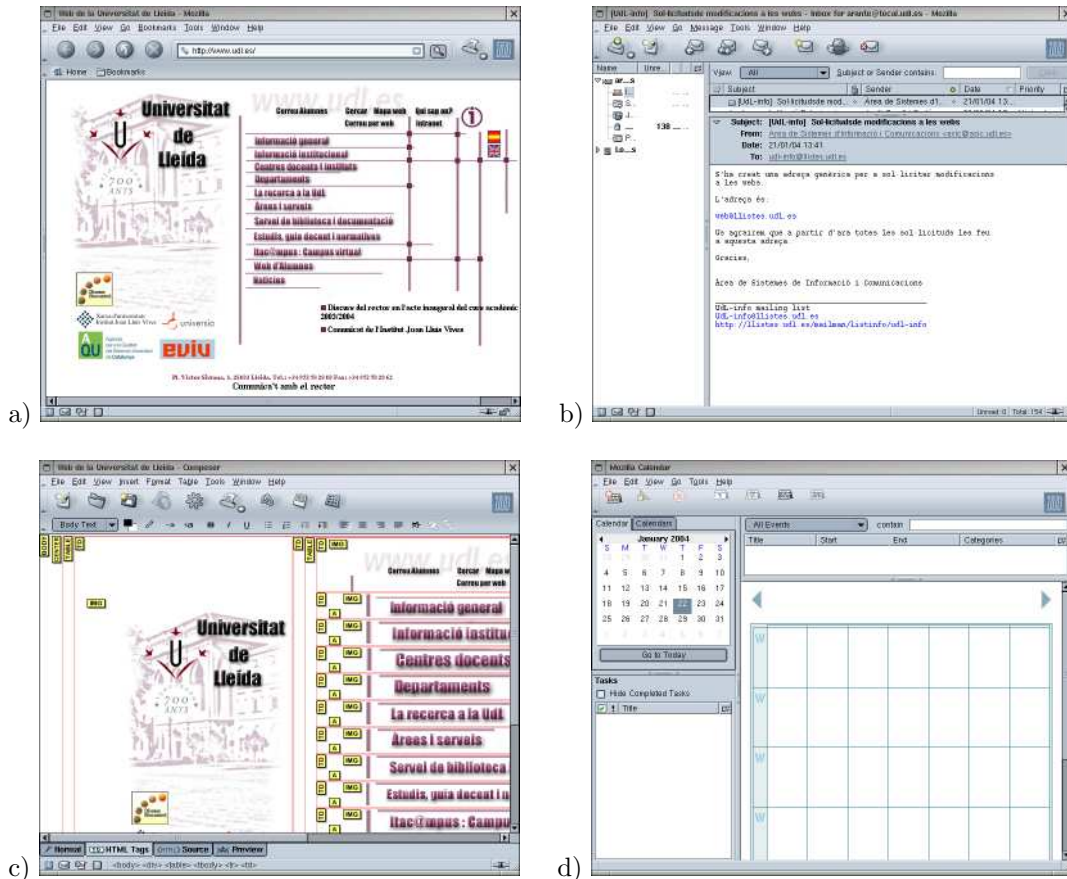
Web de la Universitat de Lleida - Mozilla

File Edit View Go Bookmarks Tools Window Help

http://www.udl.es/

Home Bookmarks

Universitat de Lleida

700 ANYS

www.udl.es

Correu Alumnes | Cercar | Mapa web | Qui sap on? | Correu per web | Intranet

Informació general
Informació institucional
Centres docents i instituts
Departaments
La recerca a la UdL
Àrees i serveis
Servei de biblioteca i documentació
Estudis, guia docent i normatives
Itac@mpus : Campus virtual
Web d'Alumnes
Notícies

Discurs del rector en l'acte inaugural del curs acadèmic 2003/2004

Comunicat de l'Institut Joan Lluís Vives

Xarxa d'Universitats Institut Joan Lluís Vives

universia

AQU

EUIU

Pl. Víctor Siurana, 1. 25003 Lleida. Tel.: +34 973 70 20 00 Fax: +34 973 70 20 62

Comunica't amb el rector

a)

[UdL-info] Sol·licitudsde modificacions a les webs - Inbox for aranta@local.udl.es - Mozilla

File Edit View Go Message Tools Window Help

Name | Unre...

View: All | Subject or Sender contains:

Subject | Sender | Date | Priority

[UdL-info] Sol·licitudsde mod... | Àrea de Sistemes d'I... | 21/01/04 13...

Subject: [UdL-info] Sol·licitudsde modificacions a les webs
From: Àrea de Sistemes d'Informació i Comunicacions <asic@asic.udl.es>
Date: 21/01/04 13:41
To: udl-info@llistes.udl.es

S'ha creat una adreça genèrica per a sol·licitar modificacions a les webs.

L'adreça és:

web@llistes.udl.es

Us agraïrem que a partir d'ara totes les sol·licituds les feu a aquesta adreça.

Gràcies,

Àrea de Sistemes de Informació i Comunicacions

UdL-info mailing list
UdL-info@llistes.udl.es
http://llistes.udl.es/mailman/listinfo/udl-info

Unread: 0 Total: 154

b)

Web de la Universitat de Lleida - Composer

File Edit View Insert Format Table Tools Window Help

Body Text

IMG

Universitat de Lleida

700 ANYS

www.udl.es

Correu Alumnes | Cercar | Mapa web | Correu per web

Informació general
Informació institu
Centres docents
Departaments
La recerca a la UdL
Àrees i serveis
Servei de biblioteca
Estudis, guia docent i
Itac@mpus : Campu

Normal | HTML Tags | Source | Preview

<body> <div> <table> <tbody> <tr> <td>

c)

Mozilla Calendar

File Edit View Go Tools Help

Calendar | Calendars

January 2004

| S | M | T | W | T | F | S |
|---|---|---|---|---|---|---|
| 28 | 29 | 30 | 31 | 1 | 2 | 3 |
| 4 | 5 | 6 | 7 | 8 | 9 | 10 |
| 11 | 12 | 13 | 14 | 15 | 16 | 17 |
| 18 | 19 | 20 | 21 | 22 | 23 | 24 |
| 25 | 26 | 27 | 28 | 29 | 30 | 31 |

Go to Today

Tasks
Hide Completed Tasks
Title

All Events | contain

Title | Start | End | Categories

W
W
W
W

d)